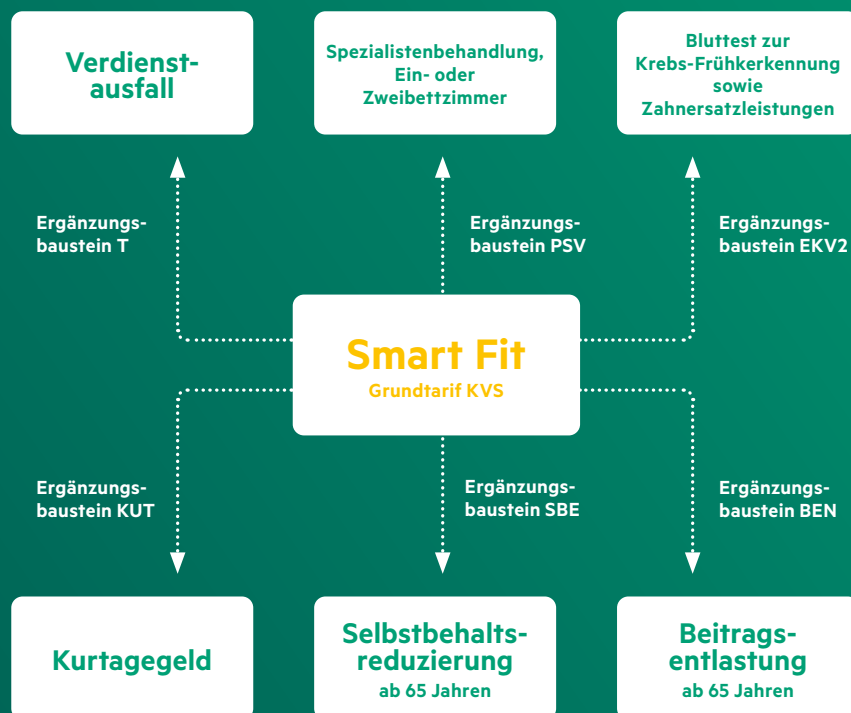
Verdienstausfall

Spezialistenbehandlung, Ein- oder Zweibettzimmer

Bluttest zur Krebs-Früherkennung sowie Zahnersatzleistungen

Ergänzungsbaustein T

Ergänzungsbaustein PSV

Ergänzungsbaustein EKV2

Smart Fit
Grundtarif KVS

Ergänzungsbaustein KUT

Ergänzungsbaustein SBE

Ergänzungsbaustein BEN

Kurtagegeld

Selbstbehaltsreduzierung
ab 65 Jahren

Beitragsentlastung
ab 65 Jahren